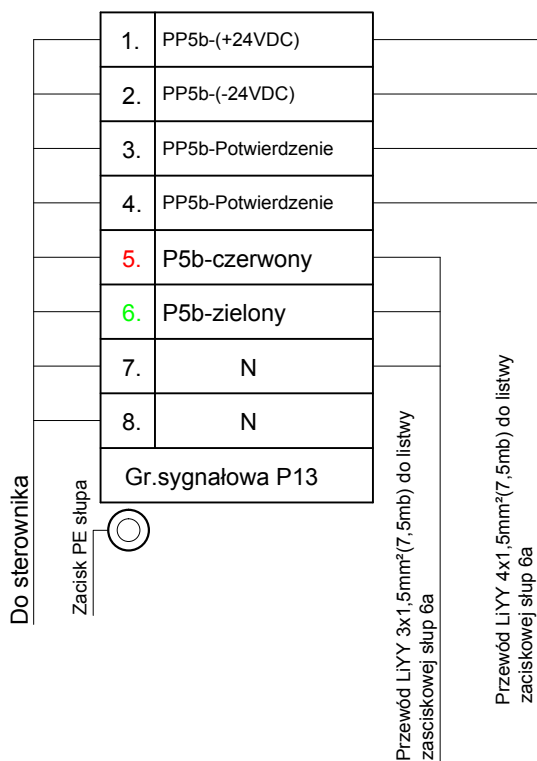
| 1. | PP5b-(+24VDC) |
|---|---|
| 2. | PP5b-(-24VDC) |
| 3. | PP5b-Potwierdzenie |
| 4. | PP5b-Potwierdzenie |
| 5. | P5b-czerwony |
| 6. | P5b-zielony |
| 7. | N |
| 8. | N |

Gr.sygnałowa P13

Do sterownika

Zacisk PE słupa

Przewód LiYY 3x1,5mm²(7,5mb) do listwy zaciskowej słup 6a

Przewód LiYY 4x1,5mm²(7,5mb) do listwy zaciskowej słup 6a